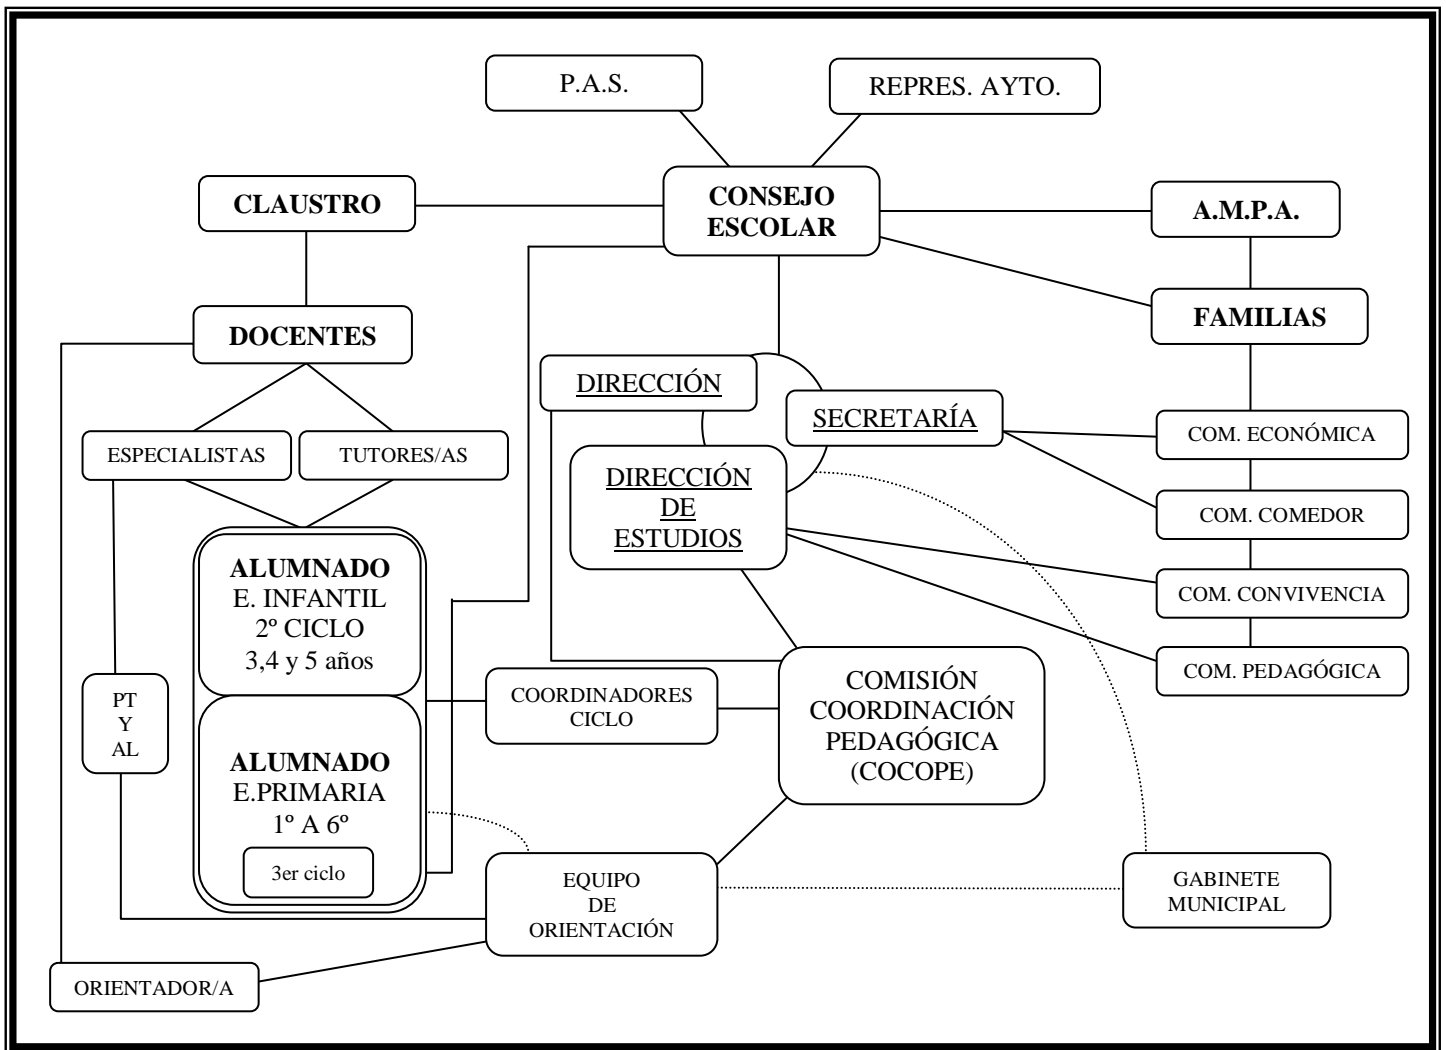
P.A.S.

REPRES. AYTO.

CLAUSTRO

CONSEJO ESCOLAR

A.M.P.A.

FAMILIAS

DOCENTES

DIRECCIÓN

SECRETARÍA

ESPECIALISTAS

TUTORES/AS

DIRECCIÓN DE ESTUDIOS

COM. ECONÓMICA

COM. COMEDOR

COM. CONVIVENCIA

COM. PEDAGÓGICA

ALUMNADO
E. INFANTIL
2º CICLO
3,4 y 5 años

PT
Y
AL

COORDINADORES CICLO

COMISIÓN COORDINACIÓN PEDAGÓGICA (COCOPE)

ALUMNADO
E.PRIMARIA
1º A 6º

3er ciclo

EQUIPO DE ORIENTACIÓN

GABINETE MUNICIPAL

ORIENTADOR/A